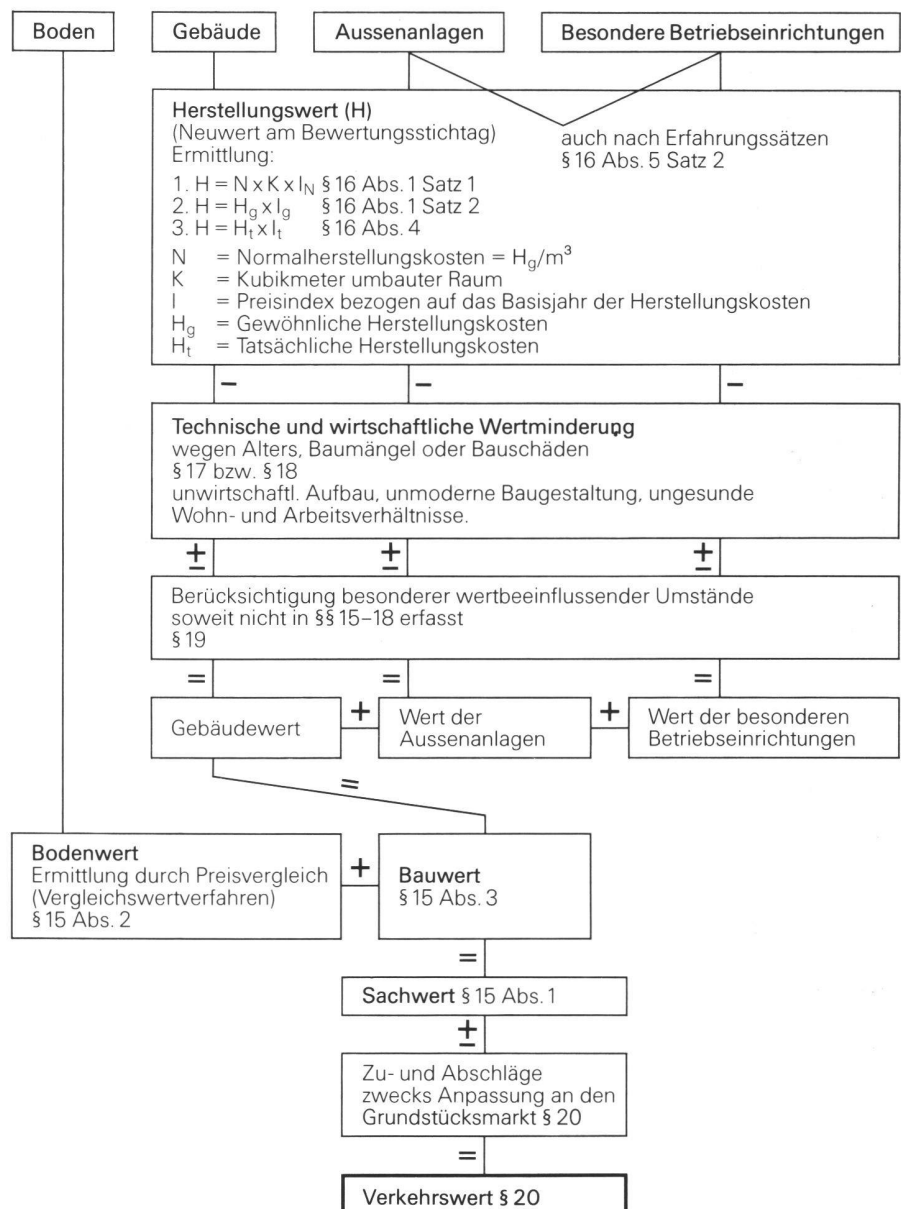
Boden

Gebäude

Aussenanlagen

Besondere Betriebseinrichtungen

Herstellungswert (H)
(Neuwert am Bewertungsstichtag)
Ermittlung:

auch nach Erfahrungssätzen
§ 16 Abs. 5 Satz 2

1. H = N x K x $I_N$ § 16 Abs. 1 Satz 1
2. H = $H_g$ x $I_g$ § 16 Abs. 1 Satz 2
3. H = $H_t$ x $I_t$ § 16 Abs. 4

N = Normalherstellungskosten = $H_g/m^3$
K = Kubikmeter umbauter Raum
I = Preisindex bezogen auf das Basisjahr der Herstellungskosten
$H_g$ = Gewöhnliche Herstellungskosten
$H_t$ = Tatsächliche Herstellungskosten

–

–

–

Technische und wirtschaftliche Wertminderung
wegen Alters, Baumängel oder Bauschäden
§ 17 bzw. § 18
unwirtschaftl. Aufbau, unmoderne Baugestaltung, ungesunde Wohn- und Arbeitsverhältnisse.

±

±

±

Berücksichtigung besonderer wertbeeinflussender Umstände
soweit nicht in §§ 15–18 erfasst
§ 19

=

=

=

Gebäudewert

+

Wert der Aussenanlagen

+

Wert der besonderen Betriebseinrichtungen

=

Bodenwert
Ermittlung durch Preisvergleich
(Vergleichswertverfahren)
§ 15 Abs. 2

+

Bauwert
§ 15 Abs. 3

=

Sachwert § 15 Abs. 1

±

Zu- und Abschläge
zwecks Anpassung an den Grundstücksmarkt § 20

=

Verkehrswert § 20